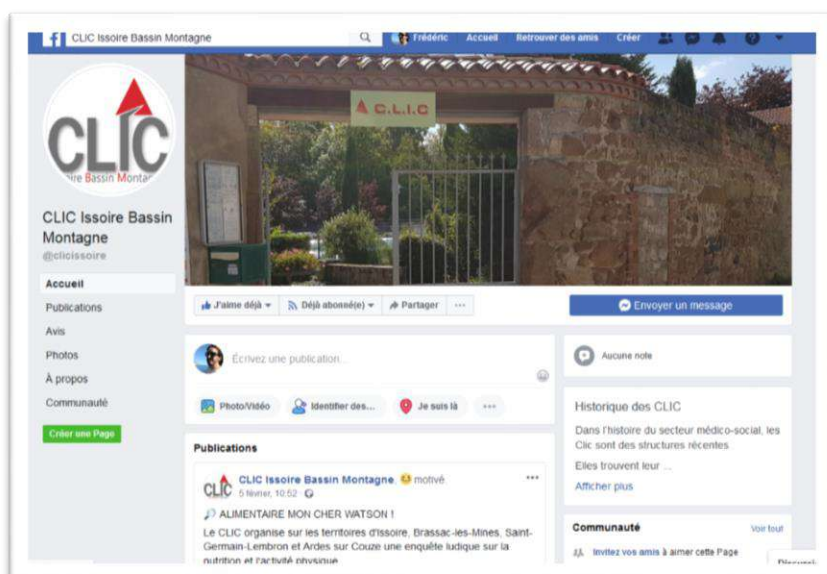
CLIC Issoire Bassin Montagne

Frédéric Accueil Retrouver des amis Créer

CLIC
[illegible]ire Bassin Montagne

C.L.I.C

CLIC Issoire Bassin Montagne
@clicissoire

Accueil
Publications
Avis
Photos
À propos
Communauté

Créer une Page

J'aime déjà ▾ Déjà abonné(e) ▾ Partager ···

Envoyer un message

Écrivez une publication...

Photo/Vidéo Identifier des... Je suis là ···

Publications

CLIC Issoire Bassin Montagne motivé
5 février, 10:52

ALIMENTAIRE MON CHER WATSON !

Le CLIC organise sur les territoires d'Issoire, Brassac-les-Mines, Saint-Germain-Lembron et Ardes sur Couze une enquête ludique sur la nutrition et l'activité physique

Aucune note

Historique des CLIC

Dans l'histoire du secteur médico-social, les Clic sont des structures récentes.

Elles trouvent leur ...

Afficher plus

Communauté Voir tout

Invitez vos amis à aimer cette Page

Discussi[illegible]